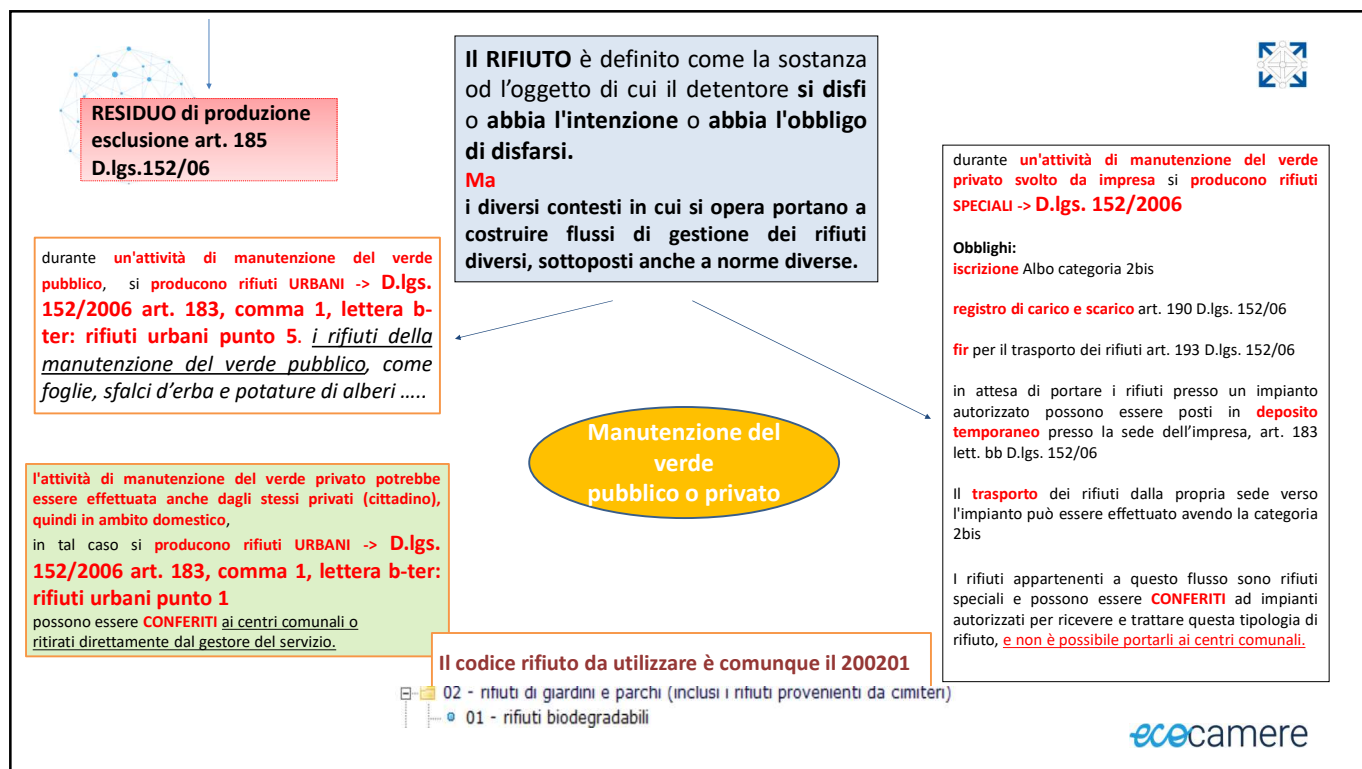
RESIDUO di produzione esclusione art. 185 D.lgs.152/06

Il RIFIUTO è definito come la sostanza od l'oggetto di cui il detentore si disfi o abbia l'intenzione o abbia l'obbligo di disfarsi.
Ma
i diversi contesti in cui si opera portano a costruire flussi di gestione dei rifiuti diversi, sottoposti anche a norme diverse.

durante un'attività di manutenzione del verde pubblico, si producono rifiuti URBANI -> D.lgs. 152/2006 art. 183, comma 1, lettera b-ter: rifiuti urbani punto 5. i rifiuti della manutenzione del verde pubblico, come foglie, sfalci d'erba e potature di alberi .....

Manutenzione del verde pubblico o privato

l'attività di manutenzione del verde privato potrebbe essere effettuata anche dagli stessi privati (cittadino), quindi in ambito domestico,
in tal caso si producono rifiuti URBANI -> D.lgs. 152/2006 art. 183, comma 1, lettera b-ter: rifiuti urbani punto 1
possono essere CONFERITI ai centri comunali o ritirati direttamente dal gestore del servizio.

durante un'attività di manutenzione del verde privato svolto da impresa si producono rifiuti SPECIALI -> D.lgs. 152/2006

Obblighi:
iscrizione Albo categoria 2bis

registro di carico e scarico art. 190 D.lgs. 152/06

fir per il trasporto dei rifiuti art. 193 D.lgs. 152/06

in attesa di portare i rifiuti presso un impianto autorizzato possono essere posti in deposito temporaneo presso la sede dell'impresa, art. 183 lett. bb D.lgs. 152/06

Il trasporto dei rifiuti dalla propria sede verso l'impianto può essere effettuato avendo la categoria 2bis

I rifiuti appartenenti a questo flusso sono rifiuti speciali e possono essere CONFERITI ad impianti autorizzati per ricevere e trattare questa tipologia di rifiuto, e non è possibile portarli ai centri comunali.

Il codice rifiuto da utilizzare è comunque il 200201

02 - rifiuti di giardini e parchi (inclusi i rifiuti provenienti da cimiteri)
01 - rifiuti biodegradabili

ecocamere